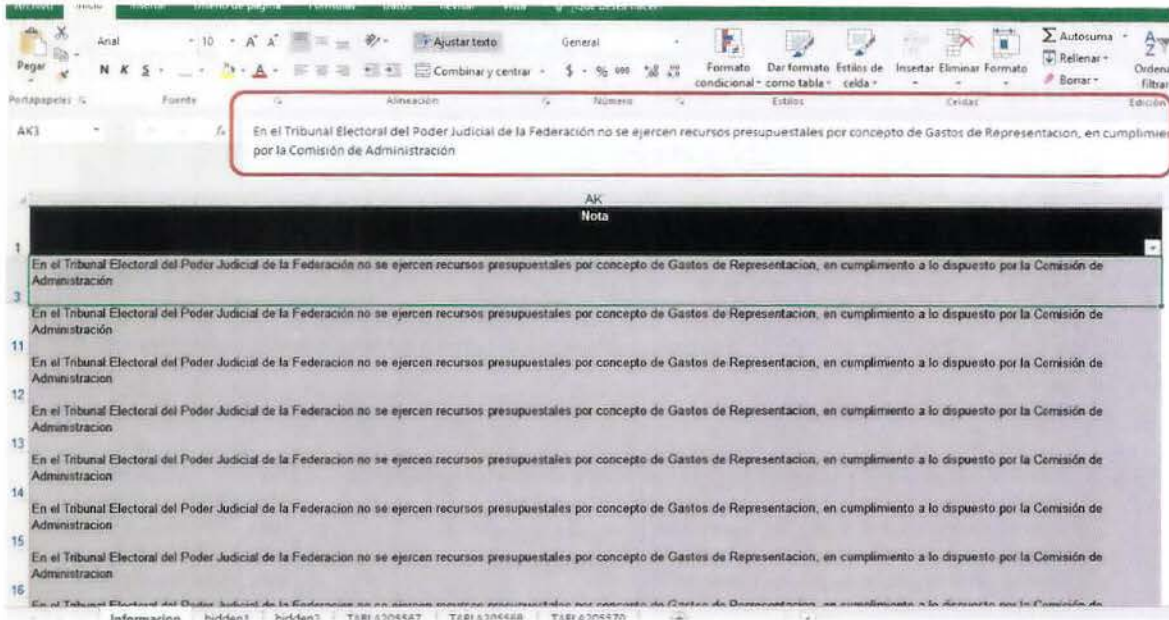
Archivo Inicio Insertar Diseño de página Fórmulas Datos Revisar Vista ¿Qué desea hacer?

Pegar
Arial 10 A A
N K S
Ajustar texto
Combinar y centrar
General
$ % 000
Formato condicional
Dar formato como tabla
Estilos de celda
Insertar Eliminar Formato
Autosuma
Rellenar
Borrar
Ordenar y filtrar
Portapapeles Fuente Alineación Número Estilos Celdas Edición

AK3 fx En el Tribunal Electoral del Poder Judicial de la Federación no se ejercen recursos presupuestales por concepto de Gastos de Representacion, en cumplimie por la Comisión de Administración

AK
Nota
1
En el Tribunal Electoral del Poder Judicial de la Federación no se ejercen recursos presupuestales por concepto de Gastos de Representacion, en cumplimiento a lo dispuesto por la Comisión de Administración
3
En el Tribunal Electoral del Poder Judicial de la Federación no se ejercen recursos presupuestales por concepto de Gastos de Representacion, en cumplimiento a lo dispuesto por la Comisión de Administración
11
En el Tribunal Electoral del Poder Judicial de la Federacion no se ejercen recursos presupuestales por concepto de Gastos de Representacion, en cumplimiento a lo dispuesto por la Comisión de Administracion
12
En el Tribunal Electoral del Poder Judicial de la Federacion no se ejercen recursos presupuestales por concepto de Gastos de Representacion, en cumplimiento a lo dispuesto por la Comisión de Administracion
13
En el Tribunal Electoral del Poder Judicial de la Federacion no se ejercen recursos presupuestales por concepto de Gastos de Representacion, en cumplimiento a lo dispuesto por la Comisión de Administracion
14
En el Tribunal Electoral del Poder Judicial de la Federacion no se ejercen recursos presupuestales por concepto de Gastos de Representacion, en cumplimiento a lo dispuesto por la Comisión de Administracion
15
En el Tribunal Electoral del Poder Judicial de la Federacion no se ejercen recursos presupuestales por concepto de Gastos de Representacion, en cumplimiento a lo dispuesto por la Comisión de Administracion
16
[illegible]

Informacion hidden1 hidden2 TABLA205567 TABLA205568 TABLA205570